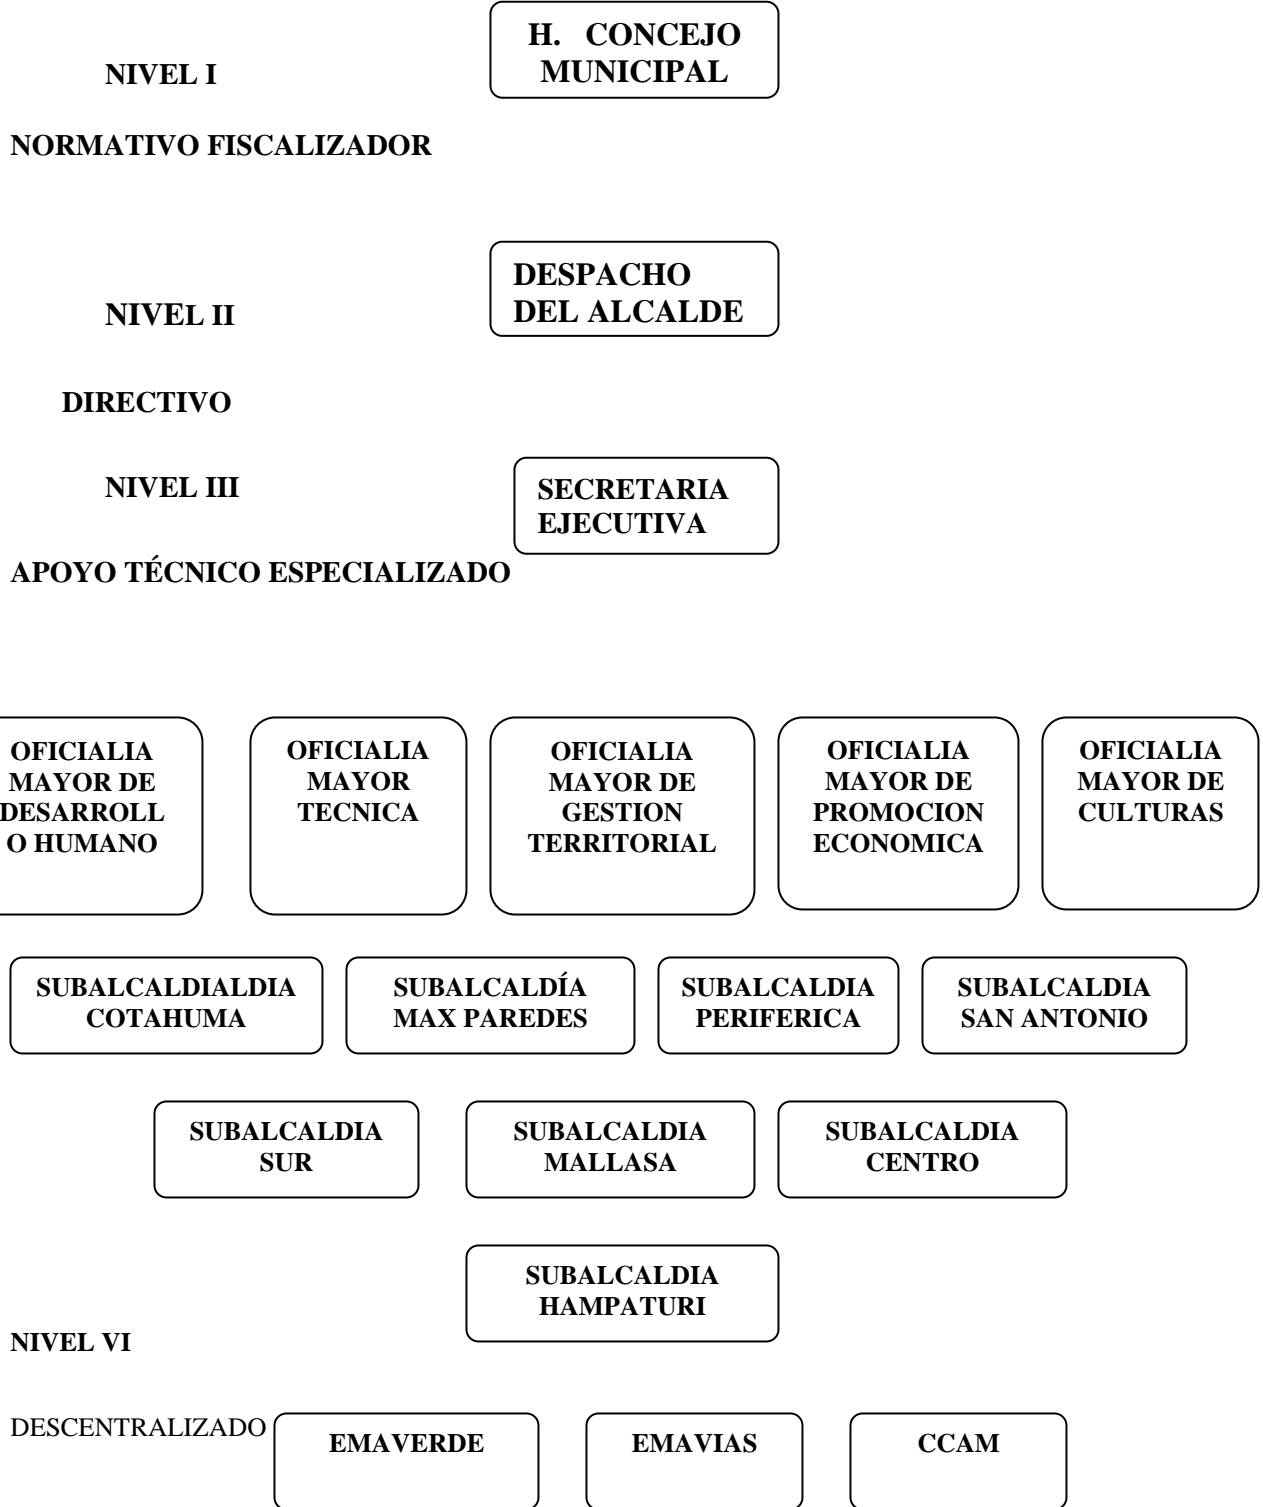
NIVEL I

H. CONCEJO MUNICIPAL

NORMATIVO FISCALIZADOR

NIVEL II

DESPACHO DEL ALCALDE

DIRECTIVO

NIVEL III

SECRETARIA EJECUTIVA

APOYO TÉCNICO ESPECIALIZADO

OFICIALIA MAYOR DE DESARROLLO HUMANO

OFICIALIA MAYOR TECNICA

OFICIALIA MAYOR DE GESTION TERRITORIAL

OFICIALIA MAYOR DE PROMOCION ECONOMICA

OFICIALIA MAYOR DE CULTURAS

SUBALCALDIALDIA COTAHUMA

SUBALCALDÍA MAX PAREDES

SUBALCALDIA PERIFERICA

SUBALCALDIA SAN ANTONIO

SUBALCALDIA SUR

SUBALCALDIA MALLASA

SUBALCALDIA CENTRO

SUBALCALDIA HAMPATURI

NIVEL VI

DESCENTRALIZADO

EMAVERDE

EMAVIAS

CCAM